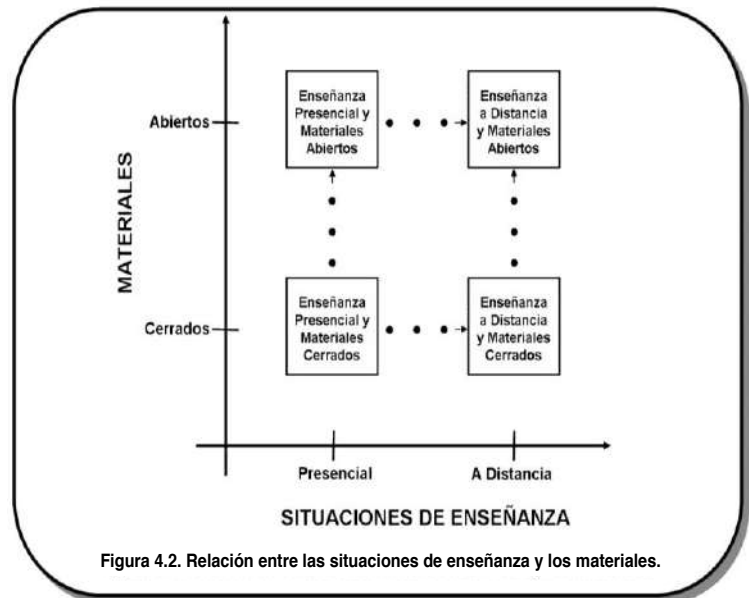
MATERIALES

Abiertos

Cerrados

Enseñanza Presencial y Materiales Abiertos

Enseñanza a Distancia y Materiales Abiertos

Enseñanza Presencial y Materiales Cerrados

Enseñanza a Distancia y Materiales Cerrados

Presencial

A Distancia

SITUACIONES DE ENSEÑANZA

Figura 4.2. Relación entre las situaciones de enseñanza y los materiales.